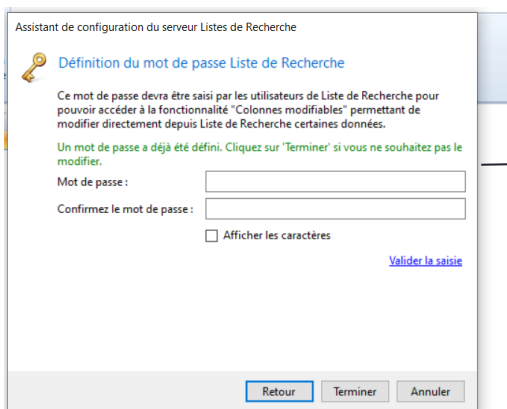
Assistant de configuration du serveur Listes de Recherche

Définition du mot de passe Liste de Recherche

Ce mot de passe devra être saisi par les utilisateurs de Liste de Recherche pour pouvoir accéder à la fonctionnalité "Colonnes modifiables" permettant de modifier directement depuis Liste de Recherche certaines données.

Un mot de passe a déjà été défini. Cliquez sur 'Terminer' si vous ne souhaitez pas le modifier.

Mot de passe :

Confirmez le mot de passe :

Afficher les caractères

Valider la saisie

Retour Terminer Annuler